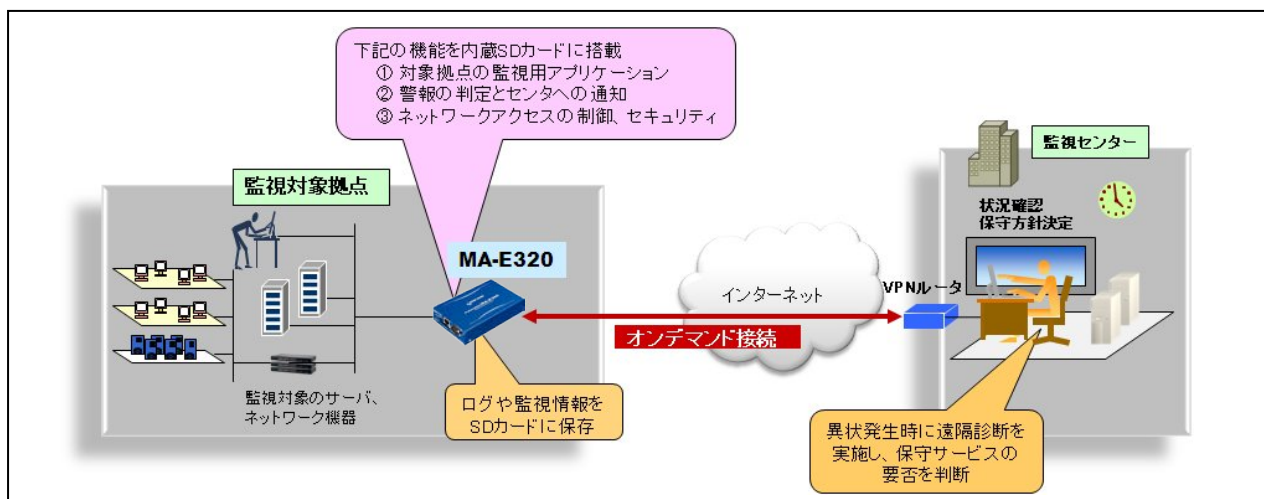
下記の機能を内蔵SDカードに搭載
① 対象拠点の監視用アプリケーション
② 警報の判定とセンタへの通知
③ ネットワークアクセスの制御、セキュリティ

監視センター

監視対象拠点

状況確認
保守方針決定

MA-E320

インターネット

VPNルータ

オンデマンド接続

監視対象のサーバ、ネットワーク機器

ログや監視情報をSDカードに保存

異状発生時に遠隔診断を実施し、保守サービスの要否を判断